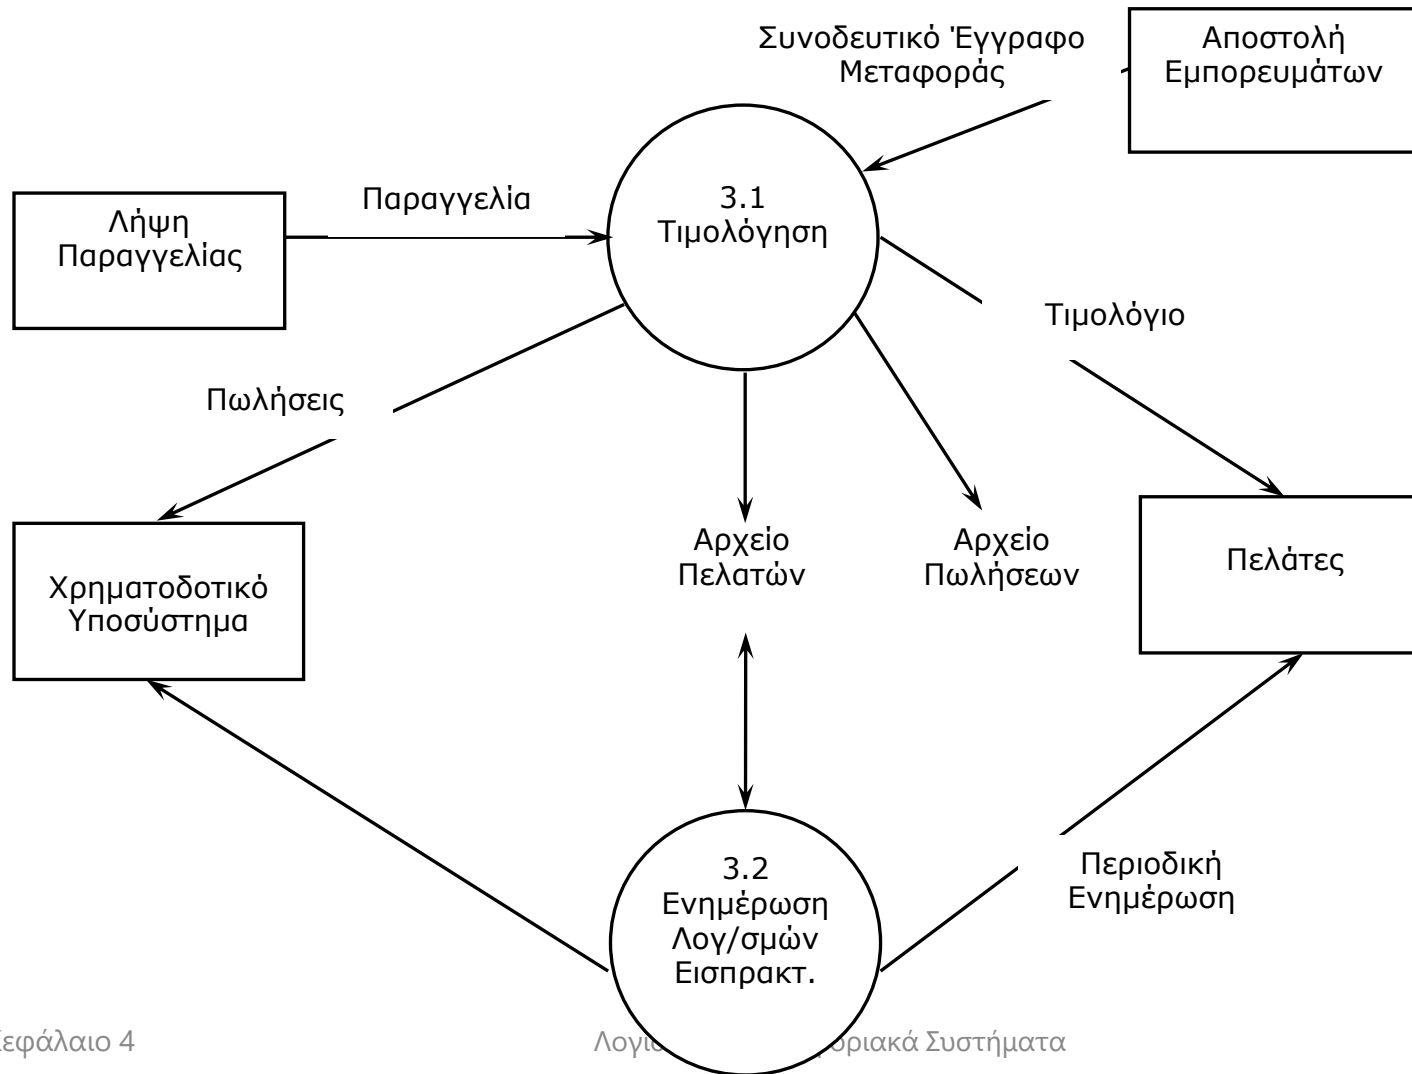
Συνοδευτικό Έγγραφο Μεταφοράς

Αποστολή Εμπορευμάτων

Λήψη Παραγγελίας

Παραγγελία

3.1 Τιμολόγηση

Τιμολόγιο

Πωλήσεις

Χρηματοδοτικό Υποσύστημα

Αρχείο Πελατών

Αρχείο Πωλήσεων

Πελάτες

3.2 Ενημέρωση Λογ/σμών Εισπρακτ.

Περιοδική Ενημέρωση

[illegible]εφάλαιο 4

Λογι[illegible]ριακά Συστήματα